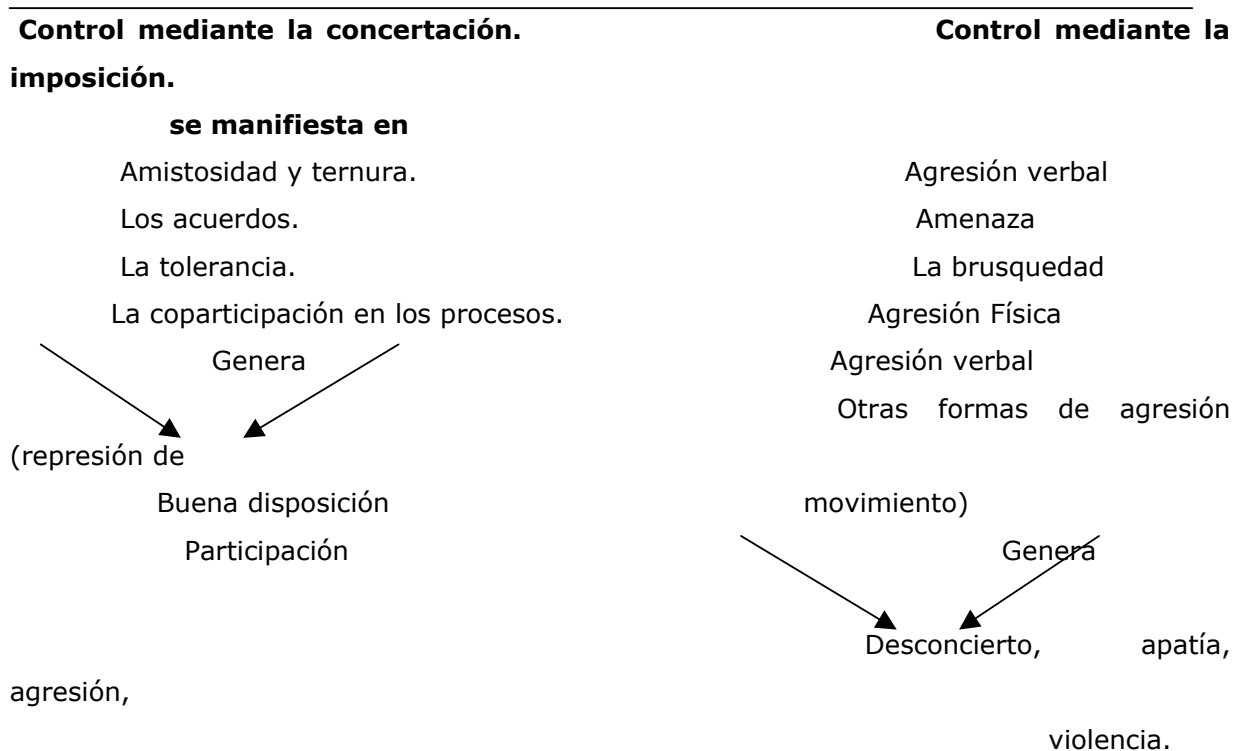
**Control mediante la concertación.** **Control mediante la imposición.**

**se manifiesta en**

Amistosidad y ternura. Agresión verbal

Los acuerdos. Amenaza

La tolerancia. La brusquedad

La coparticipación en los procesos. Agresión Física

Genera Agresión verbal

Otras formas de agresión (represión de

Buena disposición movimiento)

Participación Genera

Desconcierto, apatía, agresión,

violencia.